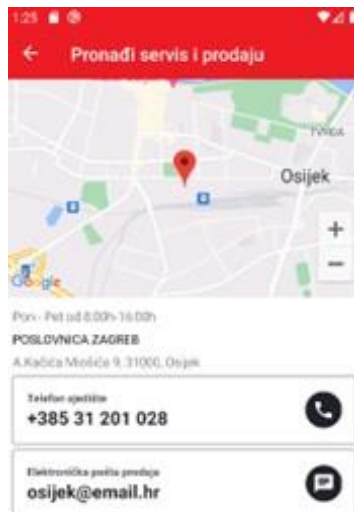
1:25

←
Pronađi servis i prodaju

Tvrđa
Osijek
+
−
Google

Pon - Pet od 8:00h-16:00h
POSLOVNICA ZAGREB
A.Kačića Miošića 9, 31000, Osijek

Telefon sjedište
+385 31 201 028

Elektronička pošta prodaje
osijek@email.hr